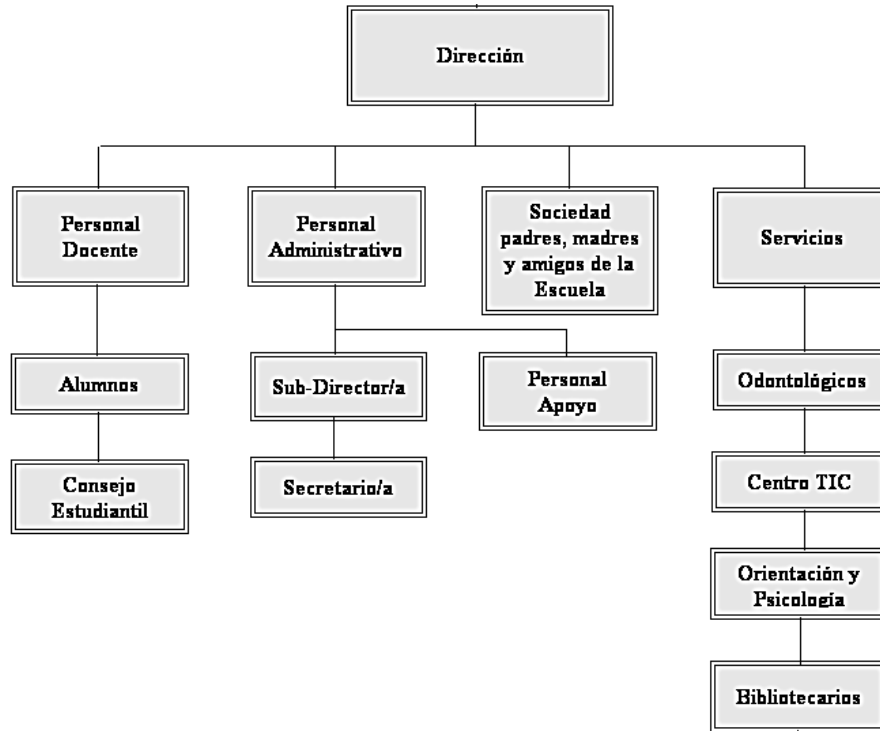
Dirección

Personal Docente

Personal Administrativo

Sociedad padres, madres y amigos de la Escuela

Servicios

Alumnos

Consejo Estudiantil

Sub-Director/a

Secretario/a

Personal Apoyo

Odontológicos

Centro TIC

Orientación y Psicología

Bibliotecarios